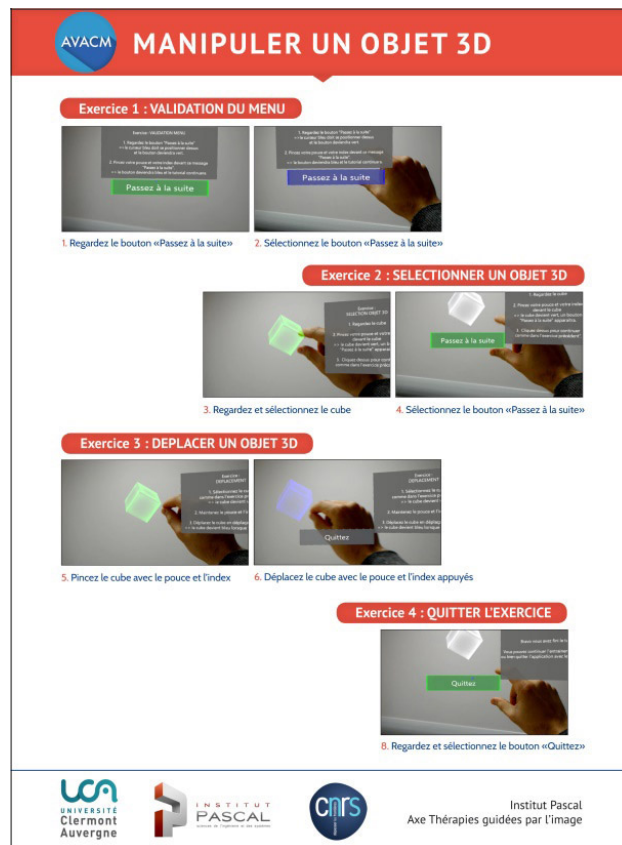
AVACM MANIPULER UN OBJET 3D

Exercice 1 : VALIDATION DU MENU

Exercice : VALIDATION MENU

1. Regarder le bouton "Passez à la suite"
=> le curseur bleu doit se positionner dessus et le bouton deviendra vert.

2. Pincez votre pouce et votre index devant le message "Passez à la suite"
=> le bouton deviendra bleu et le tutoriel continuera.

Passez à la suite

1. Regardez le bouton «Passez à la suite»

2. Sélectionnez le bouton «Passez à la suite»

Exercice 2 : SELECTIONNER UN OBJET 3D

Exercice : SELECTION OBJET 3D

1. Regarder le cube

Passez à la suite

3. Regardez et sélectionnez le cube

4. Sélectionnez le bouton «Passez à la suite»

Exercice 3 : DEPLACER UN OBJET 3D

Exercice : DEPLACEMENT

Quittez

5. Pincez le cube avec le pouce et l'index

6. Déplacez le cube avec le pouce et l'index appuyés

Exercice 4 : QUITTER L'EXERCICE

Quittez

8. Regardez et sélectionnez le bouton «Quittez»

UCA UNIVERSITÉ Clermont Auvergne

INSTITUT PASCAL

CNRS

Institut Pascal
Axe Thérapies guidées par l'image